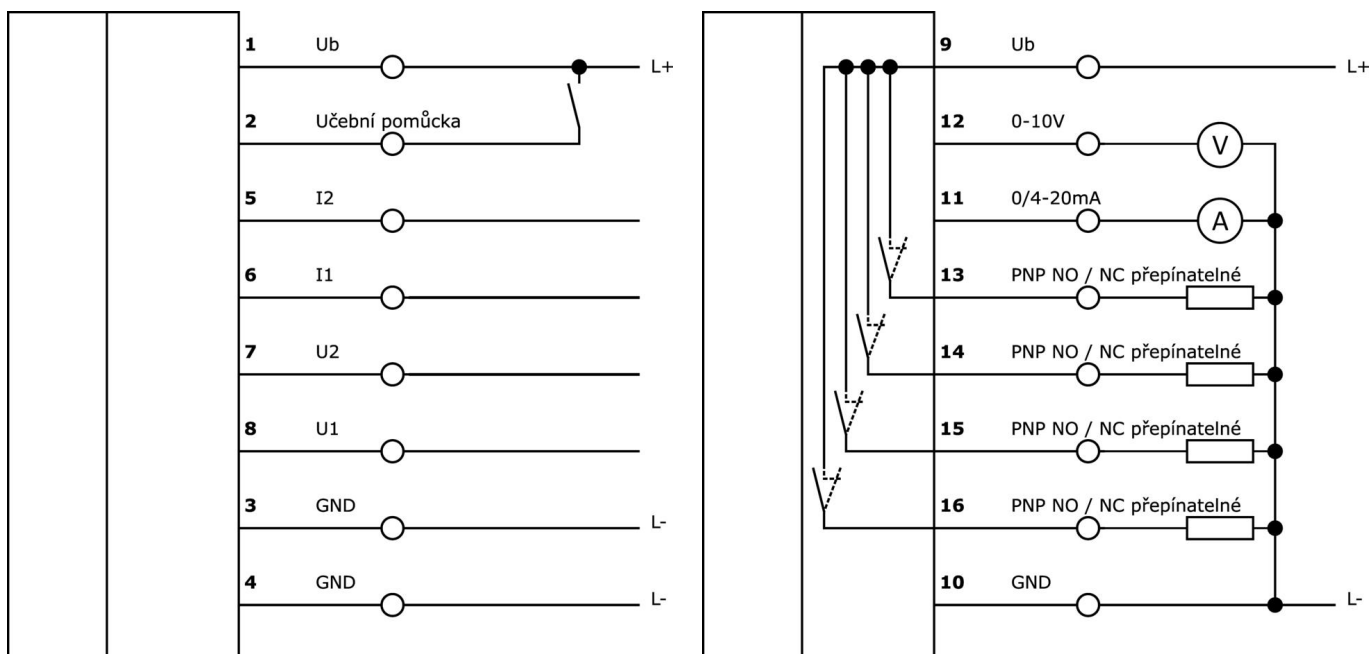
1 Ub L+
2 Učební pomůcka
5 I2
6 I1
7 U2
8 U1
3 GND L-
4 GND L-

9 Ub L+
12 0-10V V
11 0/4-20mA A
13 PNP NO / NC přepínatelné
14 PNP NO / NC přepínatelné
15 PNP NO / NC přepínatelné
16 PNP NO / NC přepínatelné
10 GND L-